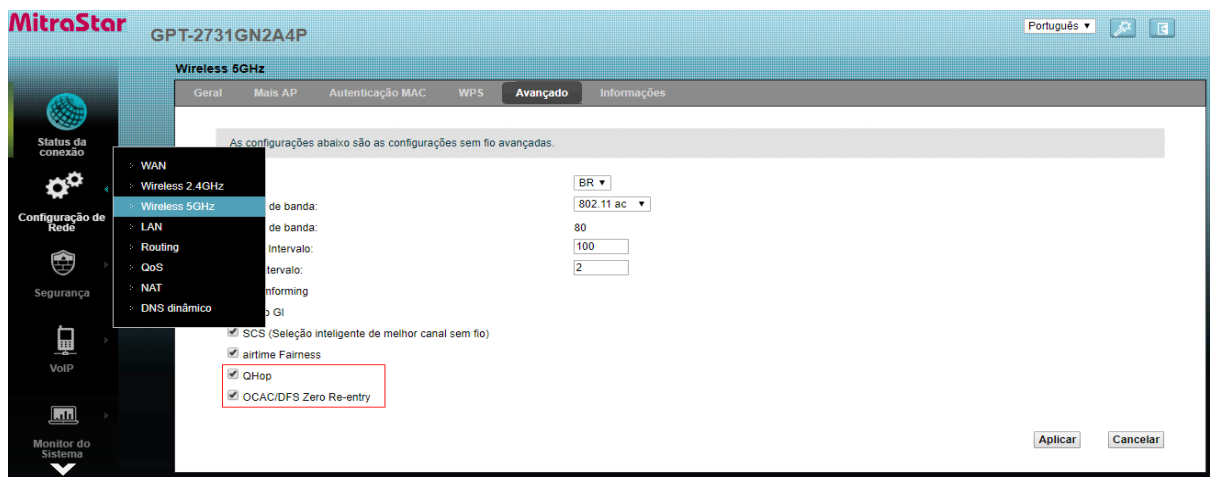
MitraStar GPT-2731GN2A4P

Português ▾

Wireless 5GHz

Geral | Mais AP | Autenticação MAC | WPS | Avançado | Informações

Status da conexão

Configuração de Rede

Segurança

VoIP

Monitor do Sistema

WAN
Wireless 2.4GHz
Wireless 5GHz
LAN
Routing
QoS
NAT
DNS dinâmico

As configurações abaixo são as configurações sem fio avançadas.

BR ▾

de banda: 802.11 ac ▾

de banda: 80

Intervalo: 100

tervalo: 2

mforming

o GI

SCS (Seleção inteligente de melhor canal sem fio)

airtime Fairness

QHop

OCAC/DFS Zero Re-entry

Aplicar | Cancelar